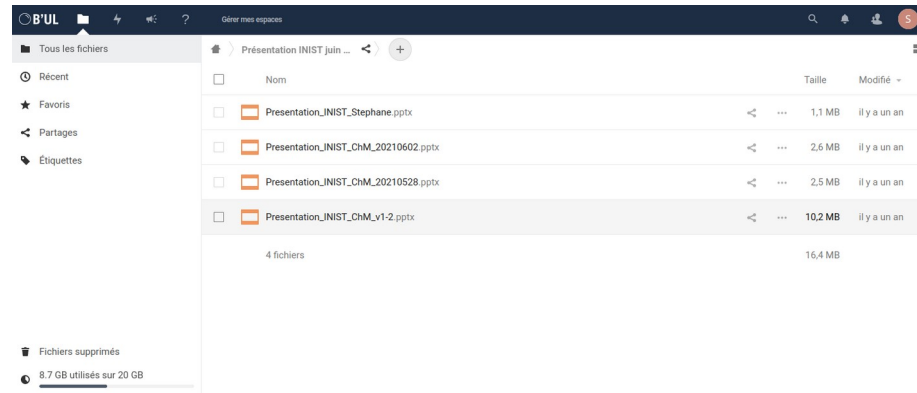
B'UL ?
Gérer mes espaces
S

Tous les fichiers
Récent
Favoris
Partages
Étiquettes

Présentation INIST juin ... +

| | Nom | | | Taille | Modifié |
|---|---|---|---|---|---|
| | Presentation_INIST_Stephane.pptx | | ··· | 1,1 MB | il y a un an |
| | Presentation_INIST_ChM_20210602.pptx | | ··· | 2,6 MB | il y a un an |
| | Presentation_INIST_ChM_20210528.pptx | | ··· | 2,5 MB | il y a un an |
| | Presentation_INIST_ChM_v1-2.pptx | | ··· | 10,2 MB | il y a un an |
| | 4 fichiers | | | 16,4 MB | |

Fichiers supprimés
8.7 GB utilisés sur 20 GB